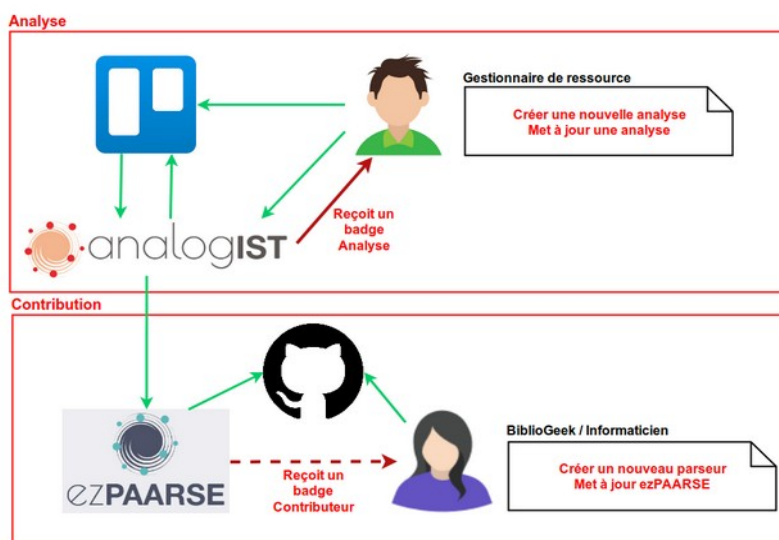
Analyse

Gestionnaire de ressource

Créer une nouvelle analyse
Met à jour une analyse

analogIST

Reçoit un badge Analyse

Contribution

ezPAARSE

BiblioGeek / Informaticien

Créer un nouveau parseur
Met à jour ezPAARSE

Reçoit un badge Contributeur